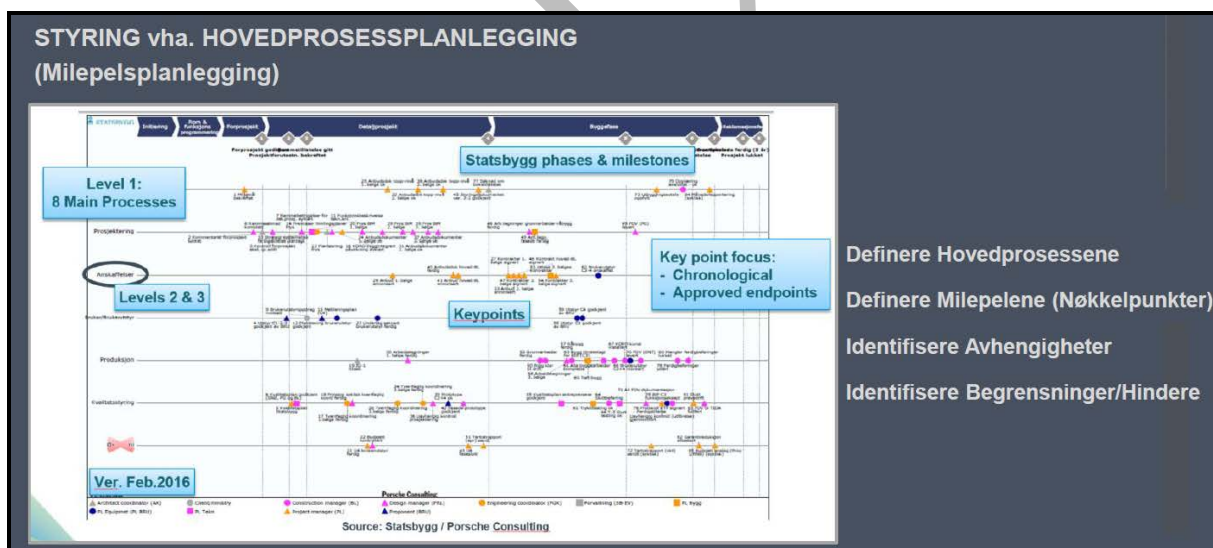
STYRING vha. HOVEDPROSESSPLANLEGGING
(Milepelsplanlegging)

Statsbygg phases & milestones

Level 1:
8 Main Processes

Prosjektering

Anskaffelser

Levels 2 & 3

Key point focus:
- Chronological
- Approved endpoints

Keypoints

Produksjon

Kvalitetsstyring

Ver. Feb.2016

Porsche Consulting

Source: Statsbygg / Porsche Consulting

Definere Hovedprosessene

Definere Milepelene (Nøkkelpunkter)

Identifisere Avhengigheter

Identifisere Begrensninger/Hindere